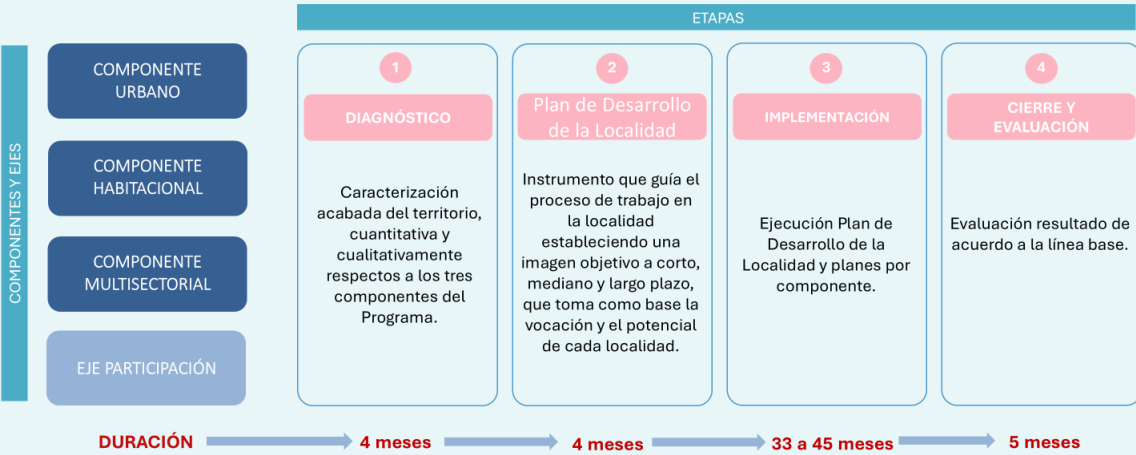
ETAPAS

COMPONENTES Y EJES

COMPONENTE URBANO

COMPONENTE HABITACIONAL

COMPONENTE MULTISECTORIAL

EJE PARTICIPACIÓN

1

DIAGNÓSTICO

Caracterización acabada del territorio, cuantitativa y cualitativamente respectos a los tres componentes del Programa.

2

Plan de Desarrollo de la Localidad

Instrumento que guía el proceso de trabajo en la localidad estableciendo una imagen objetivo a corto, mediano y largo plazo, que toma como base la vocación y el potencial de cada localidad.

3

IMPLEMENTACIÓN

Ejecución Plan de Desarrollo de la Localidad y planes por componente.

4

CIERRE Y EVALUACIÓN

Evaluación resultado de acuerdo a la línea base.

DURACIÓN

4 meses

4 meses

33 a 45 meses

5 meses